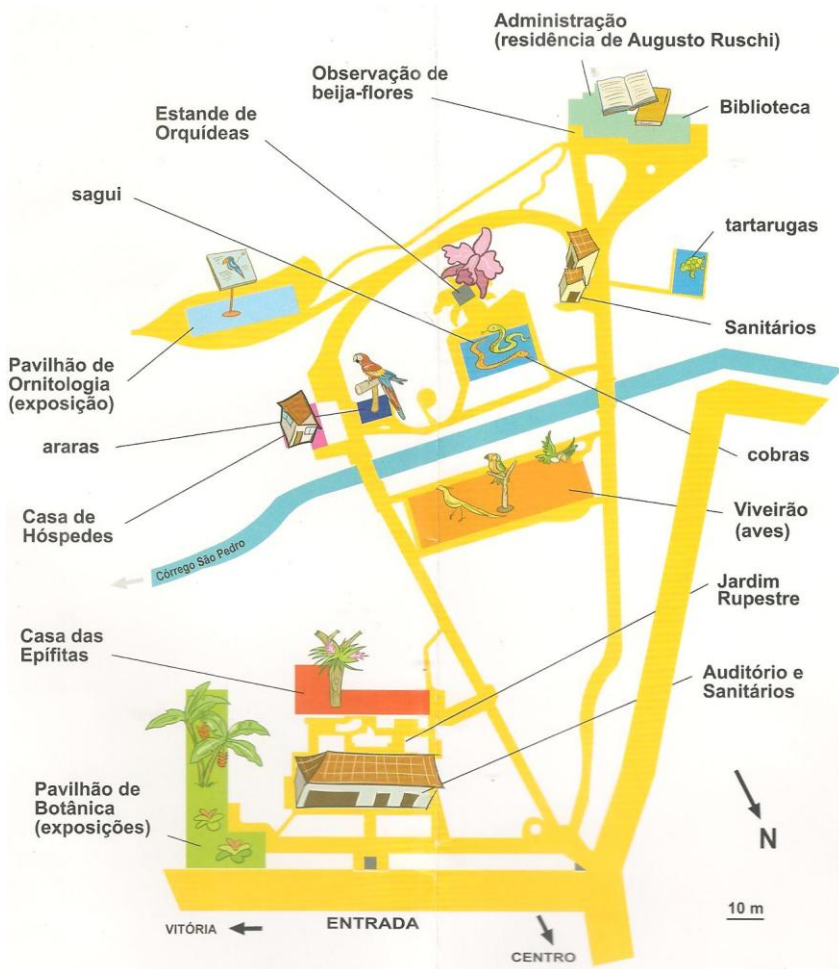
Administração
(residência de Augusto Ruschi)

Observação de beija-flores

Biblioteca

Estande de Orquídeas

sagui

tartarugas

Sanitários

Pavilhão de Ornitologia (exposição)

araras

cobras

Casa de Hóspedes

Viveirão (aves)

Córrego São Pedro

Jardim Rupestre

Casa das Epífitas

Auditório e Sanitários

Pavilhão de Botânica (exposições)

N

10 m

VITÓRIA

ENTRADA

CENTRO